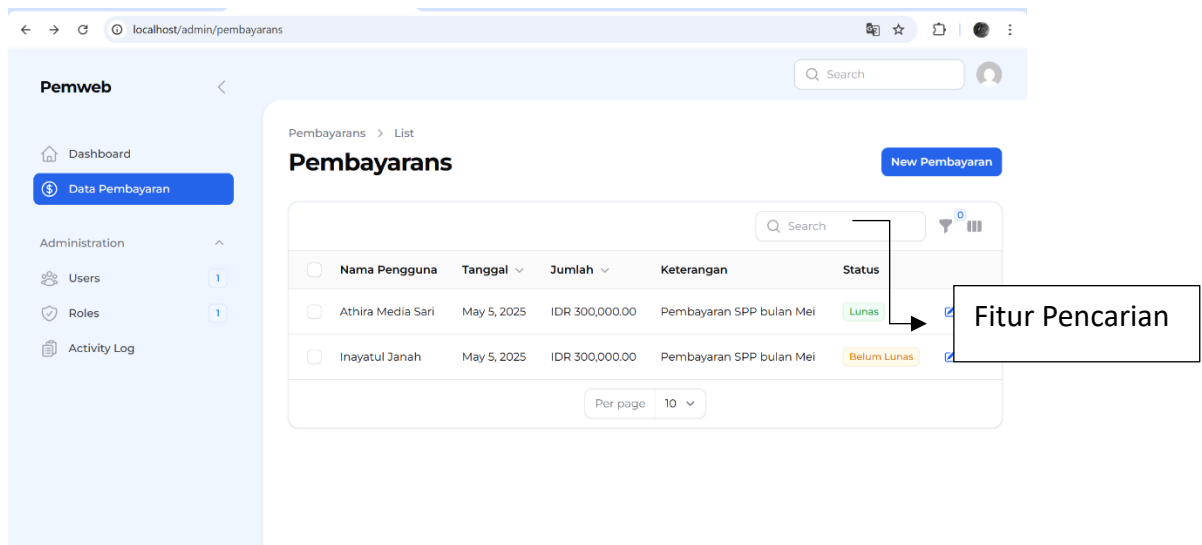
localhost/admin/pembayarans

Pemweb

Search

Dashboard

Data Pembayaran

Administration

Users 1

Roles 1

Activity Log

Pembayarans > List

Pembayarans

New Pembayaran

Search

0

| | Nama Pengguna | Tanggal | Jumlah | Keterangan | Status |
|---|---|---|---|---|---|
| | Athira Media Sari | May 5, 2025 | IDR 300,000.00 | Pembayaran SPP bulan Mei | Lunas |
| | Inayatul Janah | May 5, 2025 | IDR 300,000.00 | Pembayaran SPP bulan Mei | Belum Lunas |

Per page 10

Fitur Pencarian